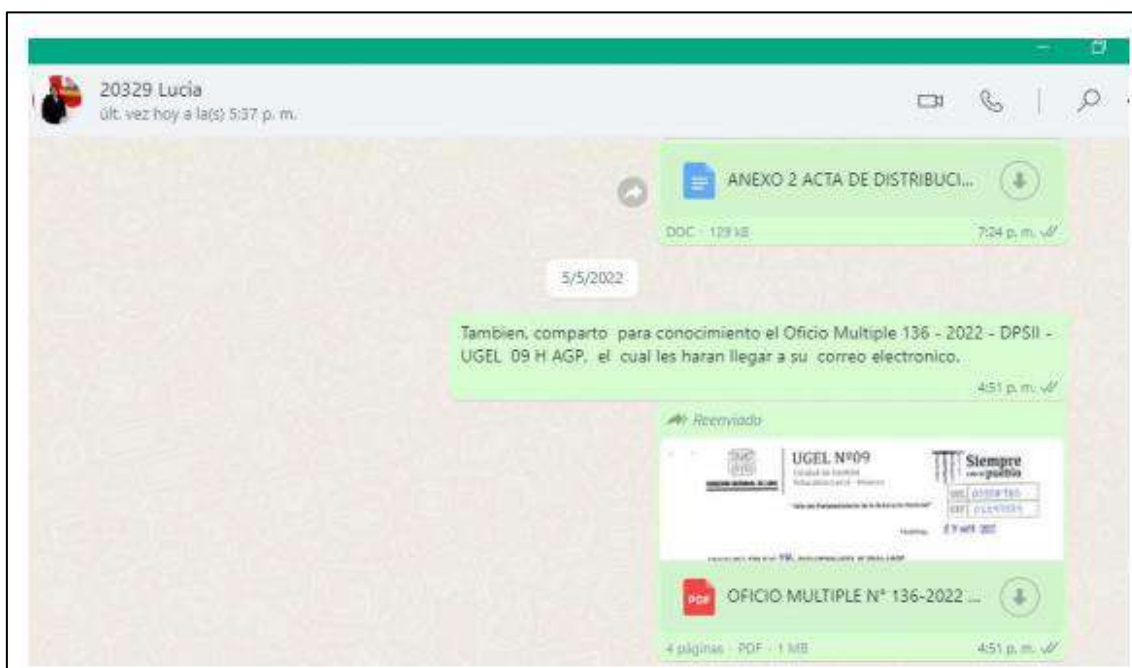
20329 Lucia
últ. vez hoy a la(s) 5:37 p. m.

ANEXO 2 ACTA DE DISTRIBUCI...
DOC · 129 kB
7:24 p. m.

5/5/2022

Tambien, comparto para conocimiento el Oficio Multiple 136 - 2022 - DPSII - UGEL 09 H AGP, el cual les haran llegar a su correo electronico.
4:51 p. m.

Reenviado

UGEL Nº09
Siempre con el pueblo
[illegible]

PDF
OFICIO MULTIPLE N° 136-2022 ...
4 páginas · PDF · 1 MB
4:51 p. m.